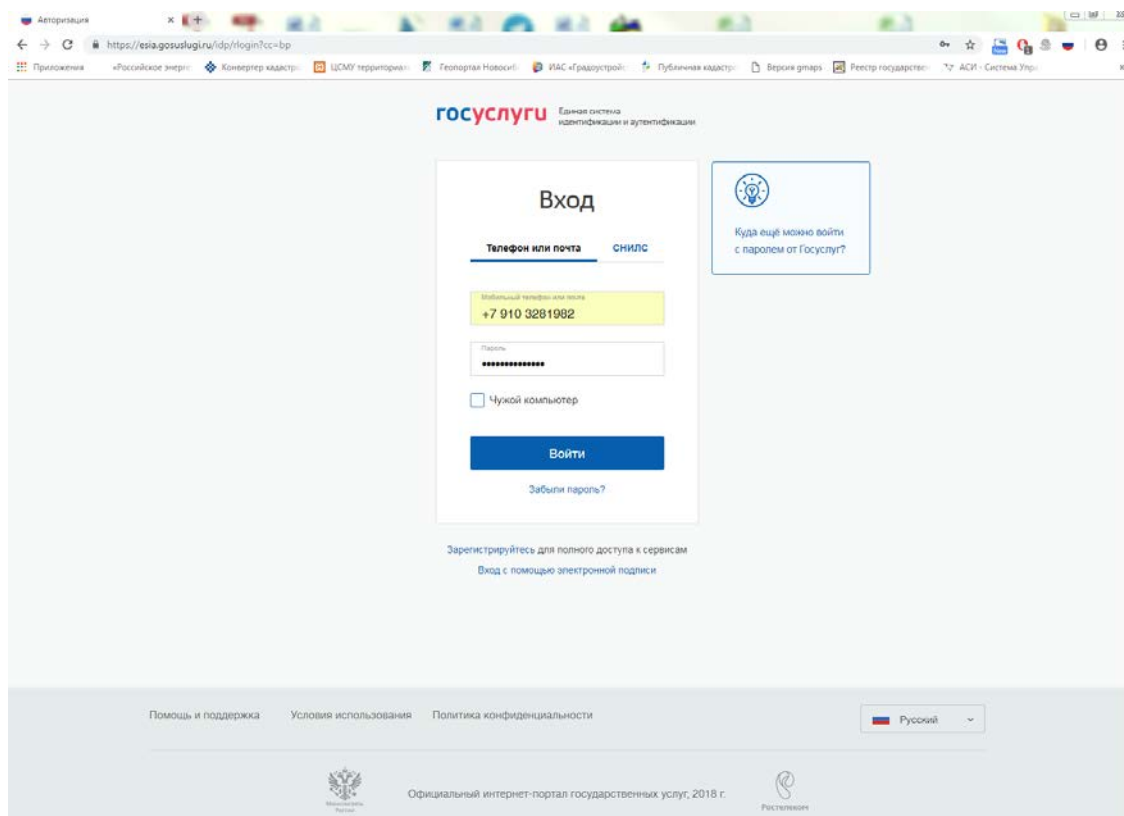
Авторизация ×

https://esia.gosuslugi.ru/idp/rlogin?cc=bp

Приложения «Российское энерг Конвертер кадастр ЦСМУ территориал Геопортал Новосиб ИАС «Градоустрой Публичная кадастр Версия gmaps Реестр государствен АСИ - Система Упр

госуслуги Единая система идентификации и аутентификации

Вход

Телефон или почта СНИЛС

Мобильный телефон или почта
+7 910 3281982

Пароль
••••••••••••••

Чужой компьютер

Войти

Забыли пароль?

Куда ещё можно войти с паролем от Госуслуг?

Зарегистрируйтесь для полного доступа к сервисам

Вход с помощью электронной подписи

Помощь и поддержка Условия использования Политика конфиденциальности

Русский

Минкомсвязь России

Официальный интернет-портал государственных услуг, 2018 г.

Ростелеком